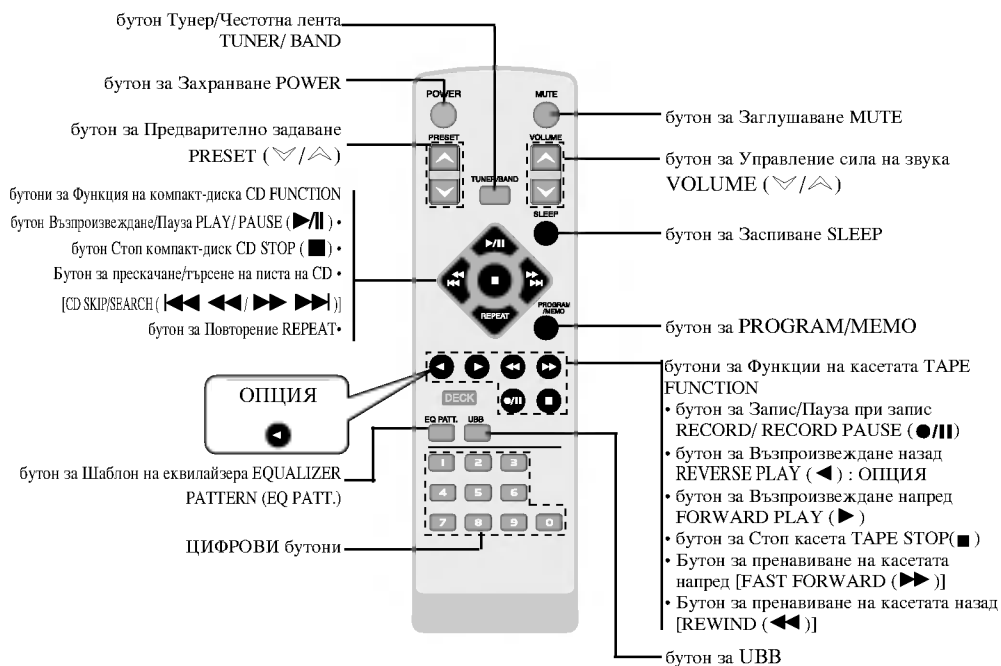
бутон Тунер/Честотна лента TUNER/ BAND

бутон за Захранване POWER

бутон за Предварително задаване PRESET (⩔/⩓)

бутони за Функция на компакт-диска CD FUNCTION
бутон Възпроизвеждане/Пауза PLAY/ PAUSE (▶/II) •
бутон Стоп компакт-диск CD STOP (■) •
Бутон за прескачане/търсене на писта на CD •
[CD SKIP/SEARCH (|◀◀ ◀◀/ ▶▶ ▶▶|)]
бутон за Повторение REPEAT•

ОПЦИЯ

бутон за Шаблон на еквилайзера EQUALIZER PATTERN (EQ PATT.)

ЦИФРОВИ бутони

POWER
MUTE
PRESET
VOLUME
TUNER/BAND
SLEEP
▶/II
REPEAT
PROGRAM /MEMO
DECK
●/II
EQ PATT.
UBB
1 2 3
4 5 6
7 8 9 0

бутон за Заглушаване MUTE

бутон за Управление сила на звука VOLUME (⩔/⩓)

бутон за Заспиване SLEEP

бутон за PROGRAM/MEMO

бутони за Функции на касетата TAPE FUNCTION
• бутон за Запис/Пауза при запис RECORD/ RECORD PAUSE (●/II)
• бутон за Възпроизвеждане назад REVERSE PLAY (◀) : ОПЦИЯ
• бутон за Възпроизвеждане напред FORWARD PLAY (▶)
• бутон за Стоп касета TAPE STOP(■)
• Бутон за пренавиване на касетата напред [FAST FORWARD (▶▶)]
• Бутон за пренавиване на касетата назад [REWIND (◀◀)]

бутон за UBB